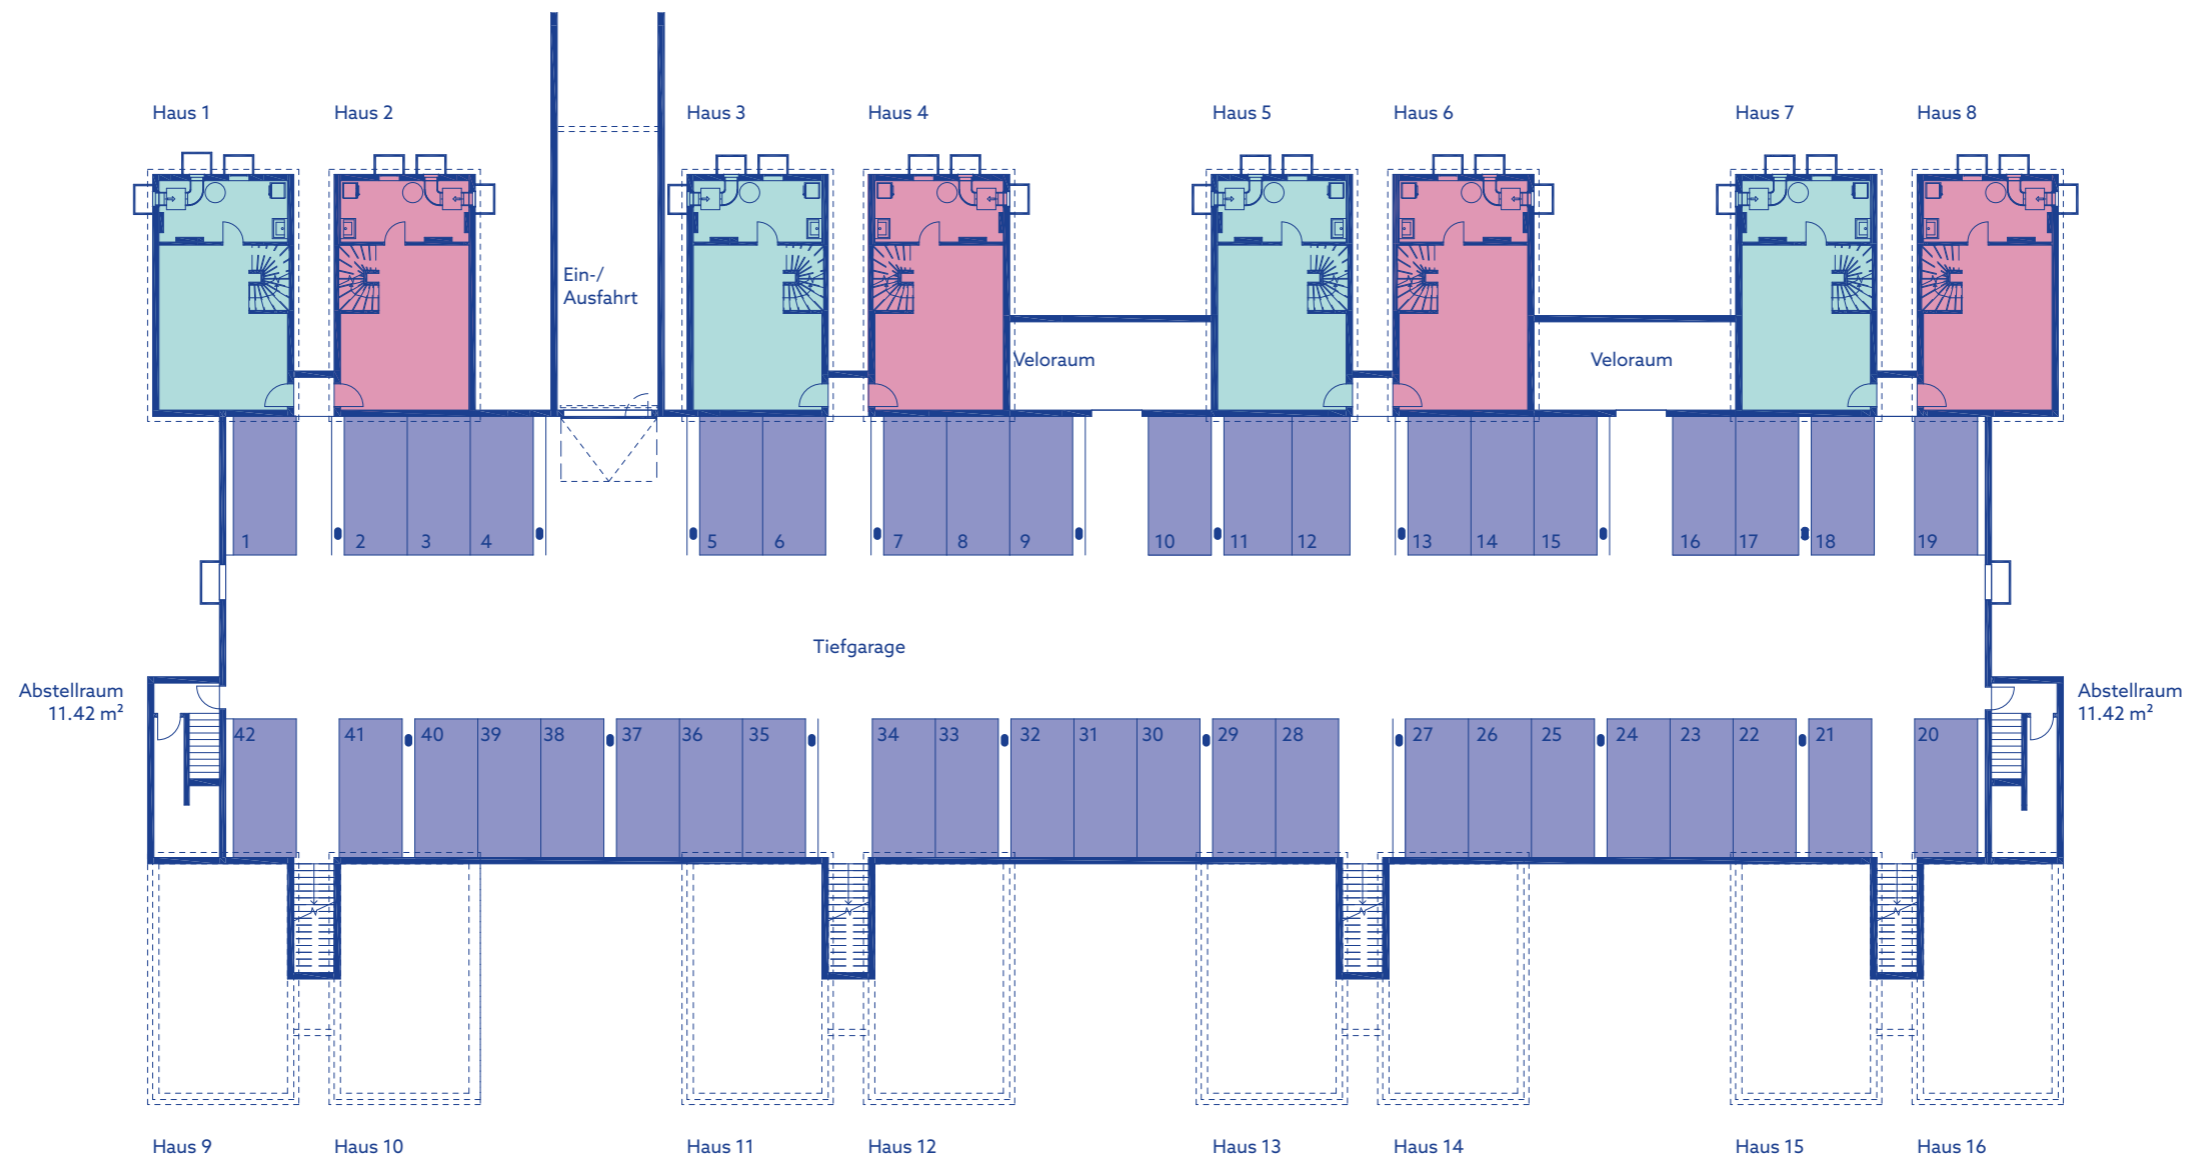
Haus 1
Haus 2
Haus 3
Haus 4
Haus 5
Haus 6
Haus 7
Haus 8

Ein-/ Ausfahrt

Veloraum
Veloraum

1 2 3 4 5 6 7 8 9 10 11 12 13 14 15 16 17 18 19

Tiefgarage

Abstellraum 11.42 m²
Abstellraum 11.42 m²

42 41 40 39 38 37 36 35 34 33 32 31 30 29 28 27 26 25 24 23 22 21 20

Haus 9
Haus 10
Haus 11
Haus 12
Haus 13
Haus 14
Haus 15
Haus 16